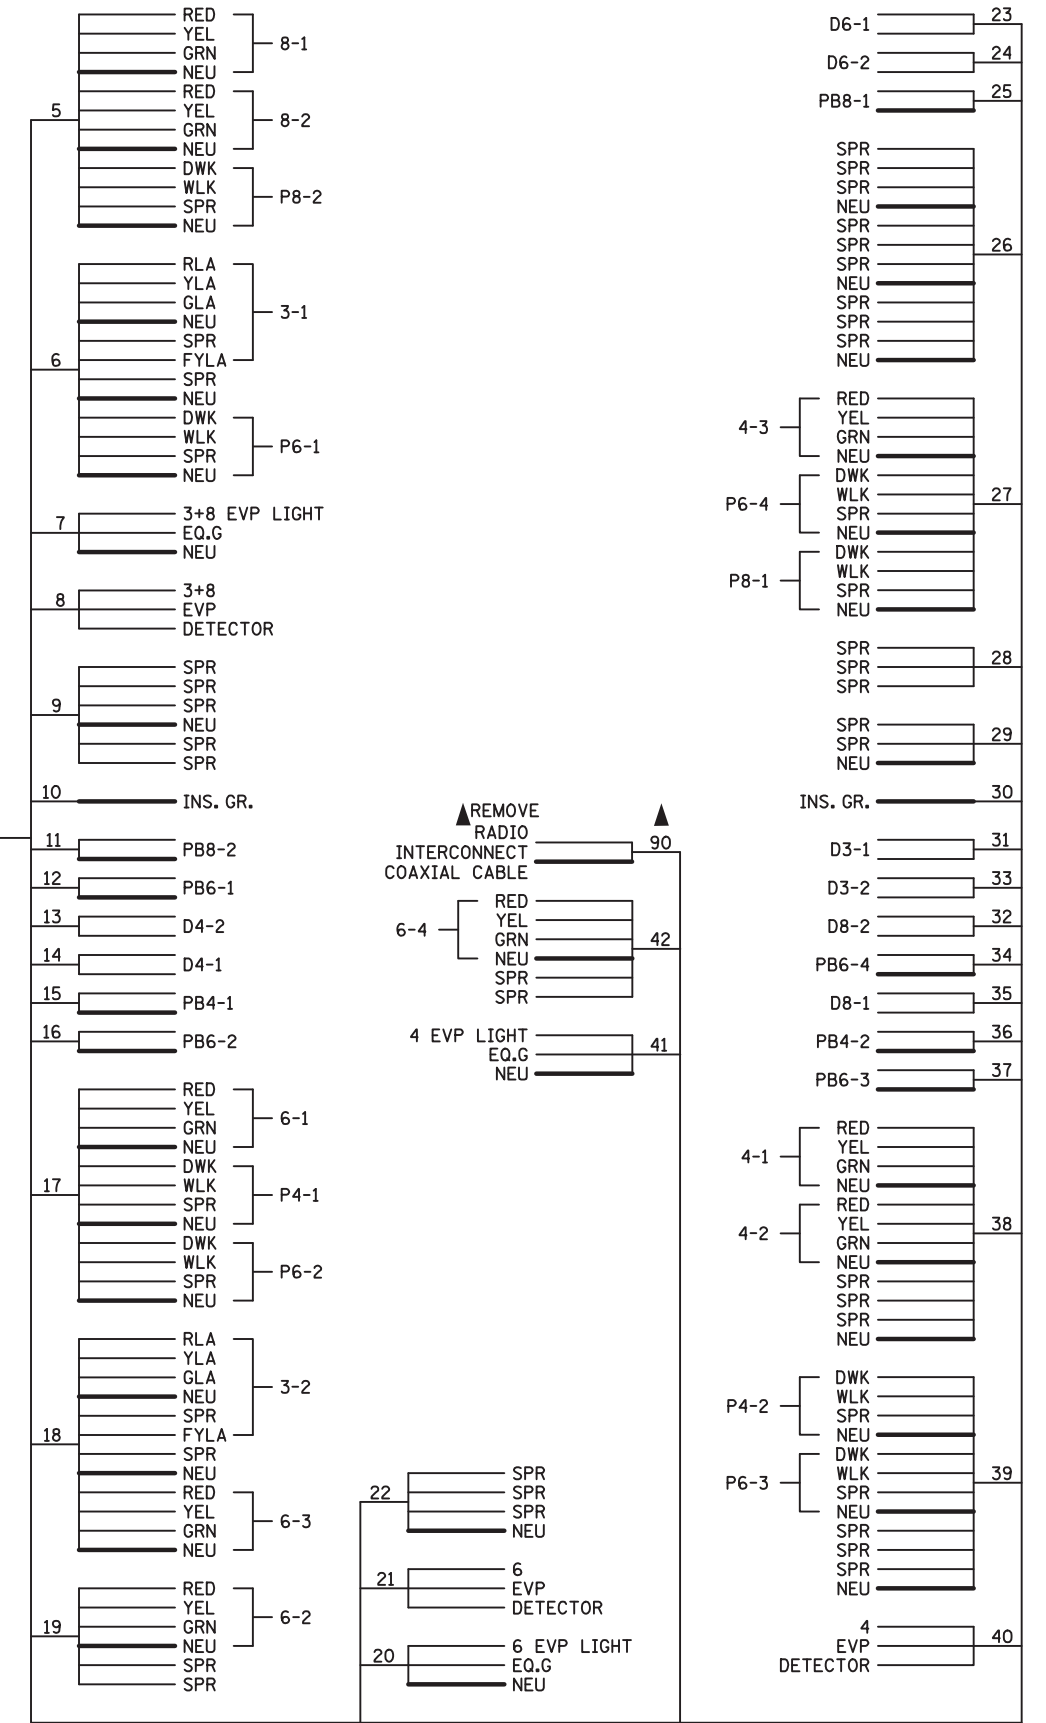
5
RED
YEL
GRN
NEU
8-1
RED
YEL
GRN
NEU
8-2
DWK
WLK
SPR
NEU
P8-2

6
RLA
YLA
GLA
NEU
SPR
FYLA
3-1
SPR
NEU
DWK
WLK
SPR
NEU
P6-1

7
3+8 EVP LIGHT
EQ.G
NEU

8
3+8
EVP
DETECTOR

9
SPR
SPR
SPR
NEU
SPR
SPR

10
INS. GR.

11
PB8-2
12
PB6-1
13
D4-2
14
D4-1
15
PB4-1
16
PB6-2

17
RED
YEL
GRN
NEU
6-1
DWK
WLK
SPR
NEU
P4-1
DWK
WLK
SPR
NEU
P6-2

18
RLA
YLA
GLA
NEU
SPR
FYLA
3-2
SPR
NEU
RED
YEL
GRN
NEU
6-3

19
RED
YEL
GRN
NEU
SPR
SPR
6-2

REMOVE
RADIO
INTERCONNECT
COAXIAL CABLE
90

6-4
RED
YEL
GRN
NEU
SPR
SPR
42

4 EVP LIGHT
EQ.G
NEU
41

22
SPR
SPR
SPR
NEU

21
6
EVP
DETECTOR

20
6 EVP LIGHT
EQ.G
NEU

D6-1
23
D6-2
24
PB8-1
25

SPR
SPR
SPR
NEU
SPR
SPR
SPR
NEU
SPR
SPR
SPR
NEU
26

4-3
RED
YEL
GRN
NEU
P6-4
DWK
WLK
SPR
NEU
P8-1
DWK
WLK
SPR
NEU
27

SPR
SPR
SPR
28

SPR
SPR
NEU
29

INS. GR.
30
D3-1
31
D3-2
33
D8-2
32
PB6-4
34
D8-1
35
PB4-2
36
PB6-3
37

4-1
RED
YEL
GRN
NEU
4-2
RED
YEL
GRN
NEU
SPR
SPR
SPR
NEU
38

P4-2
DWK
WLK
SPR
NEU
P6-3
DWK
WLK
SPR
NEU
SPR
SPR
SPR
NEU
39

4
EVP
DETECTOR
40